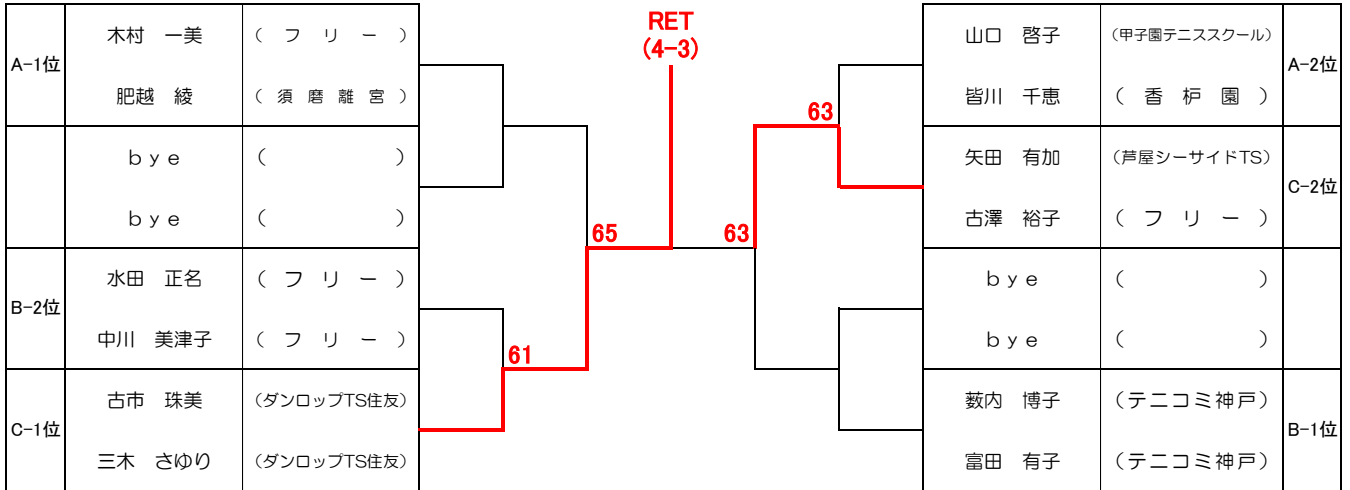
| A-1位 | 木村　一美 | （フリー） |
|---|---|---|
| | 肥越　綾 | （須磨離宮） |
| | bye | （　） |
| | bye | （　） |
| B-2位 | 水田　正名 | （フリー） |
| | 中川　美津子 | （フリー） |
| C-1位 | 古市　珠美 | （ダンロップTS住友） |
| | 三木　さゆり | （ダンロップTS住友） |

61

65

RET
(4-3)

63

63

| 山口　啓子 | （甲子園テニススクール） | A-2位 |
|---|---|---|
| 皆川　千恵 | （香枦園） | |
| 矢田　有加 | （芦屋シーサイドTS） | C-2位 |
| 古澤　裕子 | （フリー） | |
| bye | （　） | |
| bye | （　） | |
| 薮内　博子 | （テニコミ神戸） | B-1位 |
| 富田　有子 | （テニコミ神戸） | |